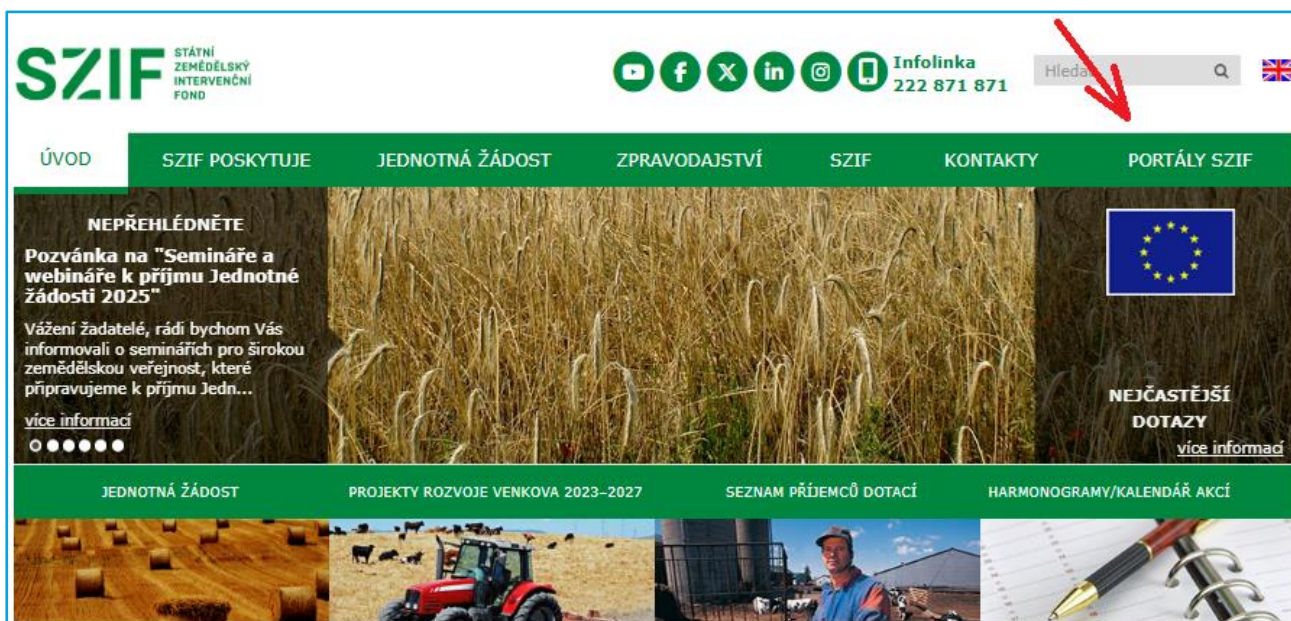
SZIF STÁTNÍ ZEMĚDĚLSKÝ INTERVENČNÍ FOND

Infolinka
222 871 871

Hledat

ÚVOD | SZIF POSKYTUJE | JEDNOTNÁ ŽÁDOST | ZPRAVODAJSTVÍ | SZIF | KONTAKTY | PORTÁLY SZIF

NEPŘEHLÉDNĚTE

Pozvánka na "Semináře a webináře k příjmu Jednotné žádosti 2025"

Vážení žadatelé, rádi bychom Vás informovali o seminářích pro širokou zemědělskou veřejnost, které připravujeme k příjmu Jedn...

více informací

NEJČASTĚJŠÍ DOTAZY
více informací

JEDNOTNÁ ŽÁDOST | PROJEKTY ROZVOJE VENKOVA 2023–2027 | SEZNAM PŘÍJEMCŮ DOTACÍ | HARMONOGRAMY/KALENDÁŘ AKCÍ